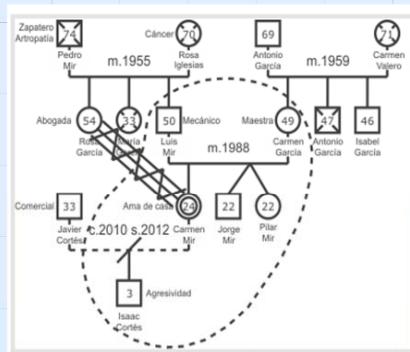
Zapatero Artropatía 74 Pedro Mir

Cáncer 70 Rosa Iglesias

m.1955

69 Antonio García

71 Carmen Vajero

m.1959

Abogada 54 Rosa García

33 María

50 Mecánico Luis Mir

Maestra 49 Carmen García

47 Antonio García

46 Isabel García

m.1988

Comercial 33 Javier Cortés

c.2010 s.2012

Ama de casa 24 Carmen Mir

22 Jorge Mir

22 Pilar Mir

3 Agresividad Isaac Cortés